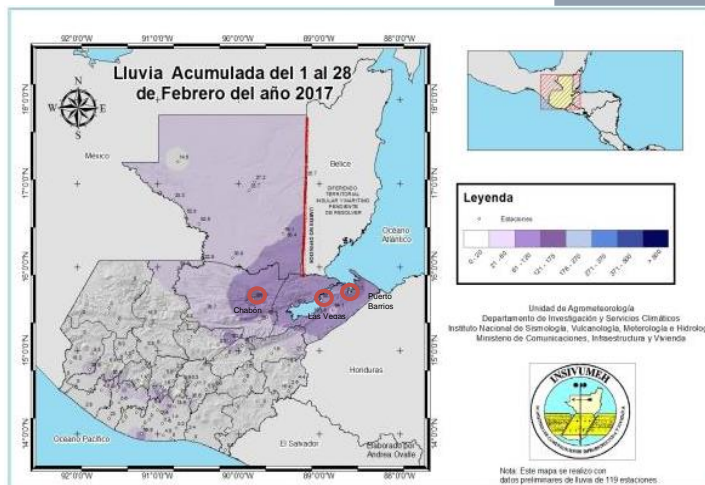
92°0'0"W 91°0'0"W 90°0'0"W 89°0'0"W 88°0'0"W

18°0'0"N 17°0'0"N 16°0'0"N 15°0'0"N 14°0'0"N

N W E S

Lluvia Acumulada del 1 al 28 de Febrero del año 2017

Mexico

Belice

DIFERENDO TERRITORIAL INSULAR Y MARITIMO PENDIENTE DE RESOLVER

Oceano Atlantico

Chabon

Las Vegas

Puerto Barrios

Honduras

El Salvador

Oceano Pacifico

Elaborado por Andrea Ovalle

92°0'0"W 91°0'0"W 90°0'0"W 89°0'0"W 88°0'0"W

Leyenda

Estaciones

| 0 - 20 | 21 - 60 | 61 - 120 | 121 - 175 | 176 - 220 | 221 - 270 | 271 - 300 | > 300 |
|---|---|---|---|---|---|---|---|

Unidad de Agrometeorología
Departamento de Investigación y Servicios Climáticos
Instituto Nacional de Sismología, Vulcanología, Meteorología e Hidrología
Ministerio de Comunicaciones, Infraestructura y Vivienda

INSIVUMEH

Nota: Este mapa se realizo con datos preliminares de lluvia de 119 estaciones